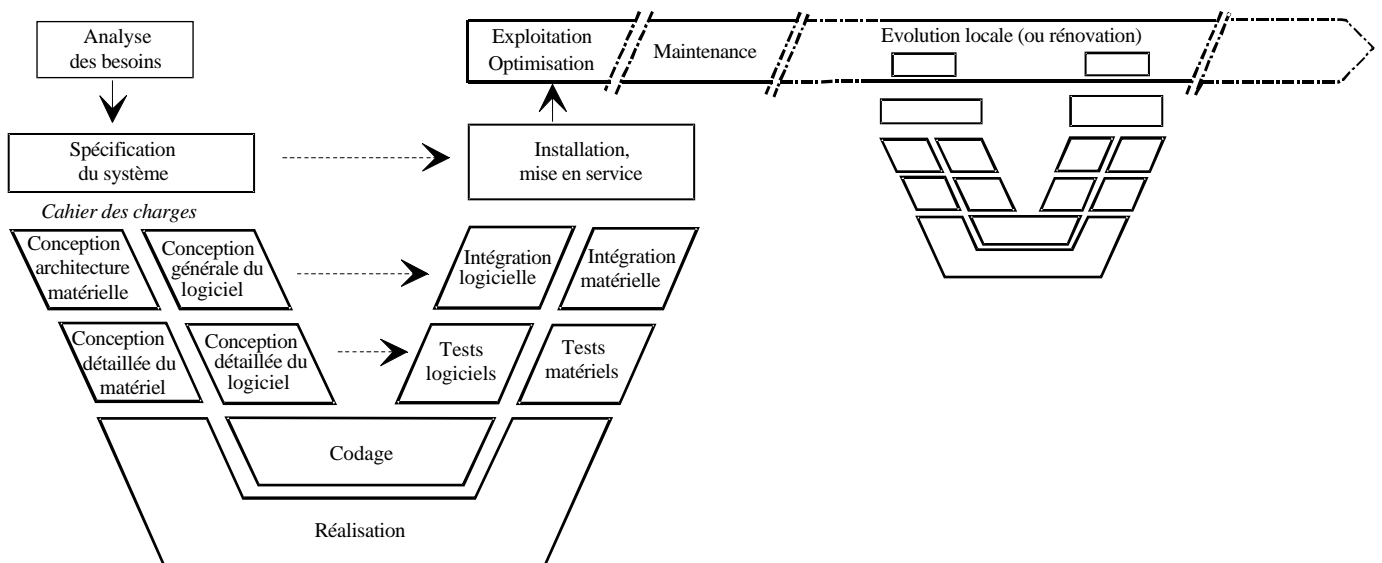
Analyse des besoins

Exploitation Optimisation

Maintenance

Evolution locale (ou rénovation)

Spécification du système

Installation, mise en service

Cahier des charges

Conception architecture matérielle

Conception générale du logiciel

Intégration logicielle

Intégration matérielle

Conception détaillée du matériel

Conception détaillée du logiciel

Tests logiciels

Tests matériels

Codage

Réalisation